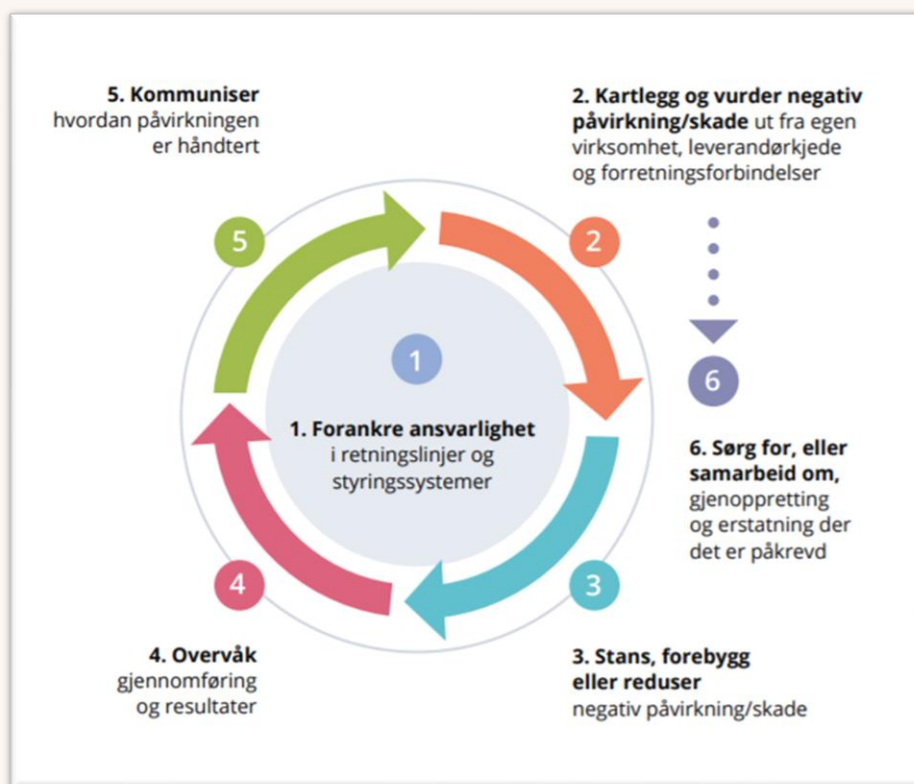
5. Kommuniser
hvordan påvirkningen er håndtert

2. Kartlegg og vurder negativ påvirkning/skade ut fra egen virksomhet, leverandørkjede og forretningsforbindelser

5

2

1

6

1. Forankre ansvarlighet
i retningslinjer og styringssystemer

6. Sørg for, eller samarbeid om,
gjenoppretting og erstatning der det er påkrevd

4

3

4. Overvåk
gjennomføring og resultater

3. Stans, forebygg eller reduser
negativ påvirkning/skade